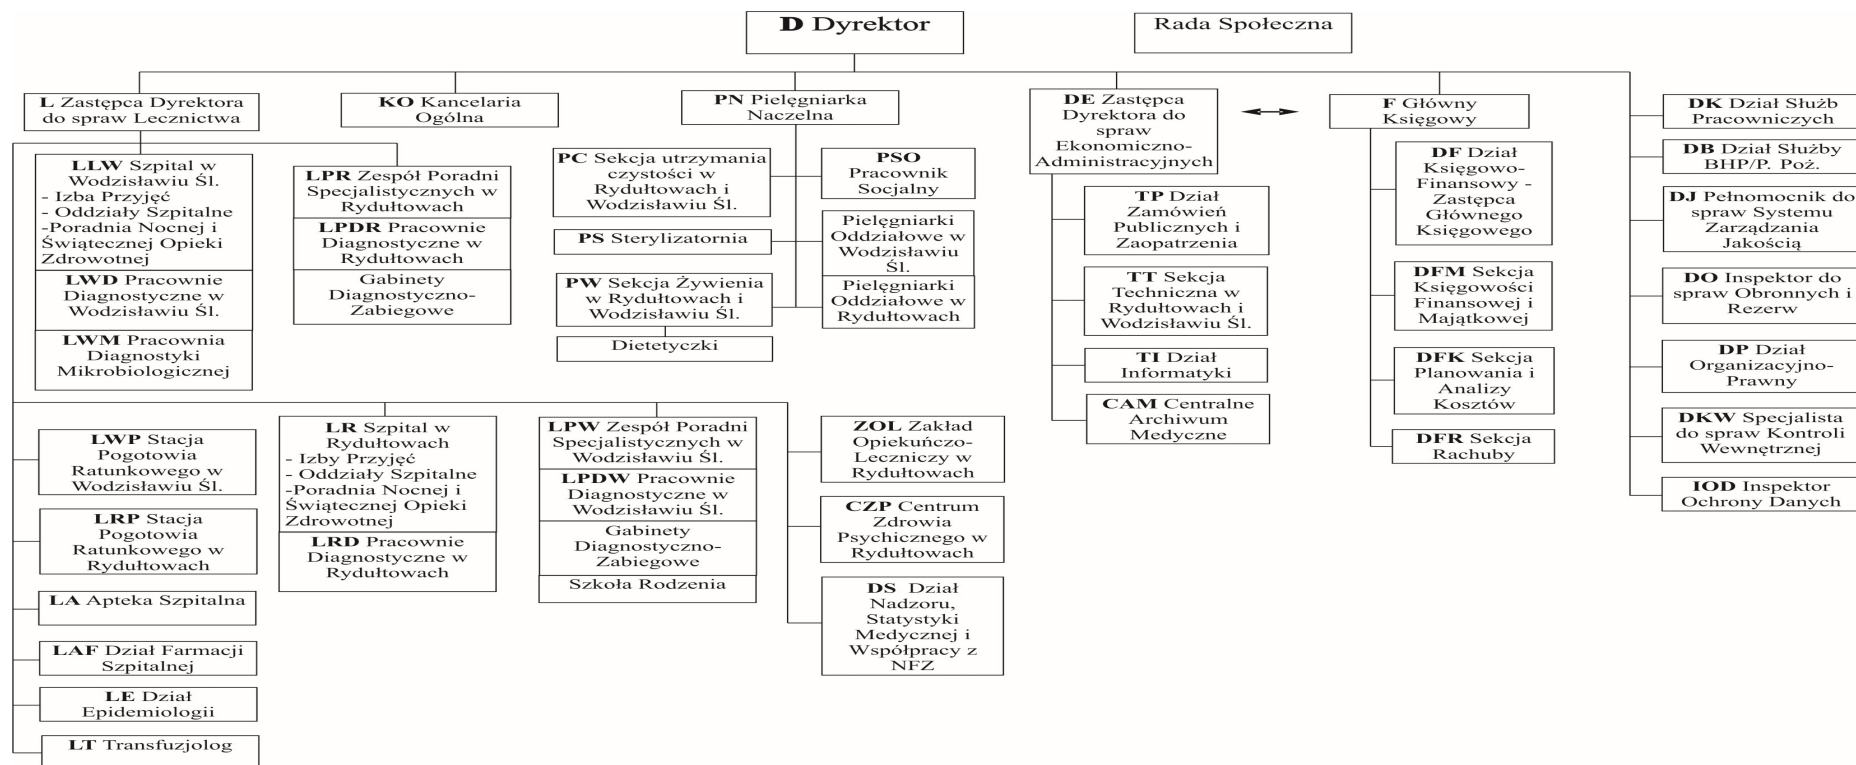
**D** Dyrektor

Rada Społeczna

**L** Zastępca Dyrektora do spraw Lecznictwa

**KO** Kancelaria Ogólna

**PN** Pielęgniarka Naczelna

**DE** Zastępca Dyrektora do spraw Ekonomiczno-Administracyjnych

**F** Główny Księgowy

**DK** Dział Służb Pracowniczych

**DB** Dział Służby BHP/P. Poż.

**DJ** Pełnomocnik do spraw Systemu Zarządzania Jakością

**DO** Inspektor do spraw Obronnych i Rezerw

**DP** Dział Organizacyjno-Prawny

**DKW** Specjalista do spraw Kontroli Wewnętrznej

**IOD** Inspektor Ochrony Danych

**LLW** Szpital w Wodzisławiu Śl.
- Izba Przyjęć
- Oddziały Szpitalne
-Poradnia Nocnej i Świątecznej Opieki Zdrowotnej

**LWD** Pracownie Diagnostyczne w Wodzisławiu Śl.

**LWM** Pracownia Diagnostyki Mikrobiologicznej

**LPR** Zespół Poradni Specjalistycznych w Rydułtowach

**LPDR** Pracownie Diagnostyczne w Rydułtowach

Gabinety Diagnostyczno-Zabiegowe

**PC** Sekcja utrzymania czystości w Rydułtowach i Wodzisławiu Śl.

**PS** Sterylizatornia

**PW** Sekcja Żywienia w Rydułtowach i Wodzisławiu Śl.

Dietetyczki

**PSO** Pracownik Socjalny

Pielęgniarki Oddziałowe w Wodzisławiu Śl.

Pielęgniarki Oddziałowe w Rydułtowach

**TP** Dział Zamówień Publicznych i Zaopatrzenia

**TT** Sekcja Techniczna w Rydułtowach i Wodzisławiu Śl.

**TI** Dział Informatyki

**CAM** Centralne Archiwum Medyczne

**DF** Dział Księgowo-Finansowy - Zastępca Głównego Księgowego

**DFM** Sekcja Księgowości Finansowej i Majątkowej

**DFK** Sekcja Planowania i Analizy Kosztów

**DFR** Sekcja Rachuby

**LWP** Stacja Pogotowia Ratunkowego w Wodzisławiu Śl.

**LRP** Stacja Pogotowia Ratunkowego w Rydułtowach

**LA** Apteka Szpitalna

**LAF** Dział Farmacji Szpitalnej

**LE** Dział Epidemiologii

**LT** Transfuzjolog

**LR** Szpital w Rydułtowach
- Izby Przyjęć
- Oddziały Szpitalne
-Poradnia Nocnej i Świątecznej Opieki Zdrowotnej

**LRD** Pracownie Diagnostyczne w Rydułtowach

**LPW** Zespół Poradni Specjalistycznych w Wodzisławiu Śl.

**LPDW** Pracownie Diagnostyczne w Wodzisławiu Śl.

Gabinety Diagnostyczno-Zabiegowe

Szkoła Rodzenia

**ZOL** Zakład Opiekuńczo-Leczniczy w Rydułtowach

**CZP** Centrum Zdrowia Psychicznego w Rydułtowach

**DS** Dział Nadzoru, Statystyki Medycznej i Współpracy z NFZ